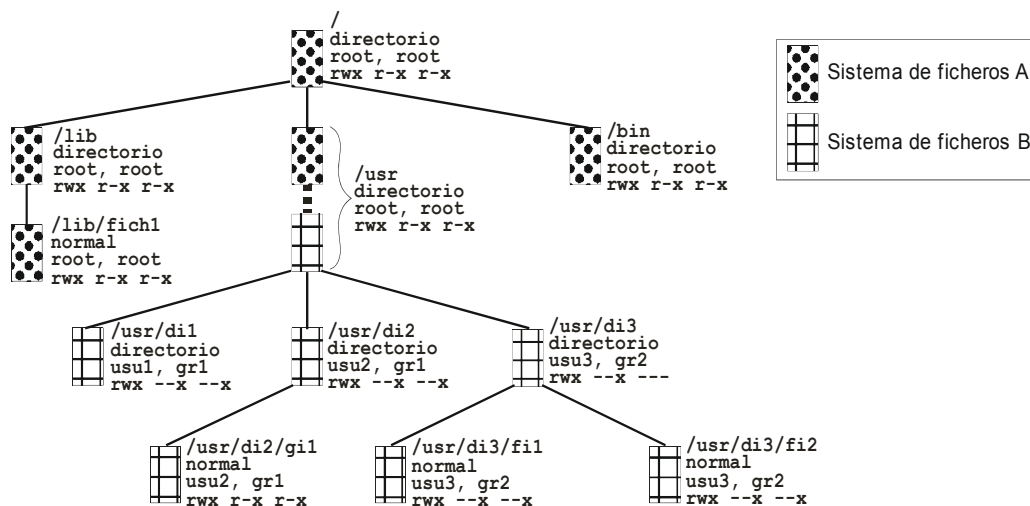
/
directorio
root, root
rwx r-x r-x

Sistema de ficheros A

Sistema de ficheros B

/lib
directorio
root, root
rwx r-x r-x

/usr
directorio
root, root
rwx r-x r-x

/bin
directorio
root, root
rwx r-x r-x

/lib/fich1
normal
root, root
rwx r-x r-x

/usr/di1
directorio
usu1, gr1
rwx --x --x

/usr/di2
directorio
usu2, gr1
rwx --x --x

/usr/di3
directorio
usu3, gr2
rwx --x ---

/usr/di2/gi1
normal
usu2, gr1
rwx r-x r-x

/usr/di3/fi1
normal
usu3, gr2
rwx --x --x

/usr/di3/fi2
normal
usu3, gr2
rwx --x --x